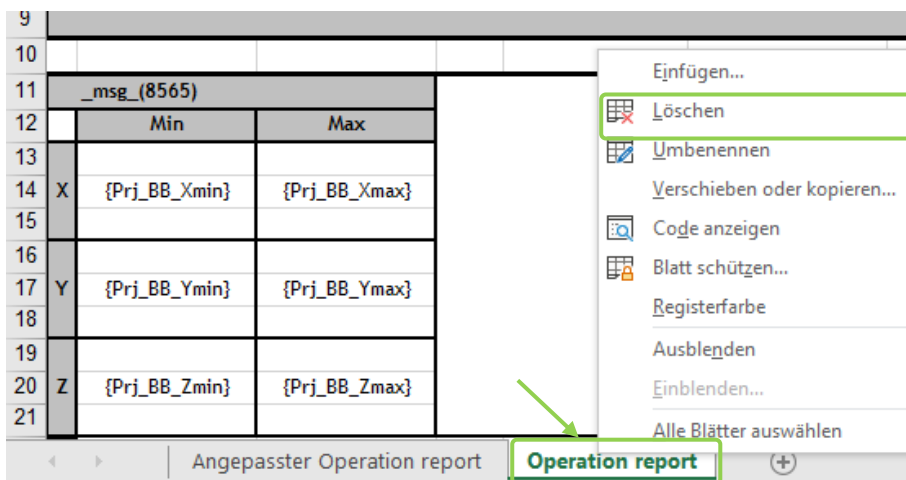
9
10
11 _msg_(8565)
12

| | Min | Max |
|---|---|---|
| X | {Prj_BB_Xmin} | {Prj_BB_Xmax} |
| Y | {Prj_BB_Ymin} | {Prj_BB_Ymax} |
| Z | {Prj_BB_Zmin} | {Prj_BB_Zmax} |

13
14
15
16
17
18
19
20
21

Einfügen...
Löschen
Umbenennen
Verschieben oder kopieren...
Code anzeigen
Blatt schützen...
Registerfarbe
Ausblenden
Einblenden...
Alle Blätter auswählen

Angepasster Operation report
Operation report